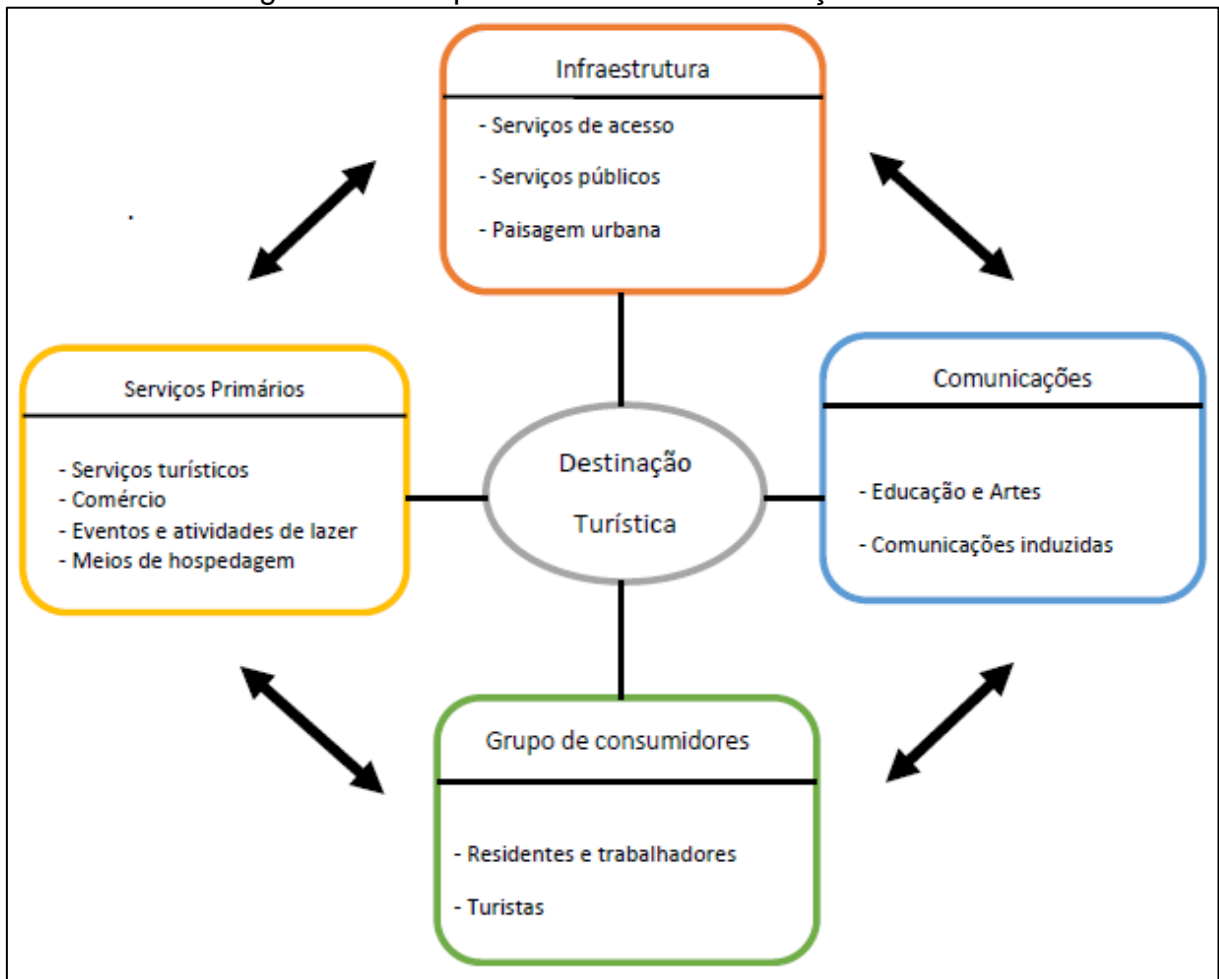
Infraestrutura

- Serviços de acesso
- Serviços públicos
- Paisagem urbana

Serviços Primários

- Serviços turísticos
- Comércio
- Eventos e atividades de lazer
- Meios de hospedagem

Destinação Turística

Comunicações

- Educação e Artes
- Comunicações induzidas

Grupo de consumidores

- Residentes e trabalhadores
- Turistas